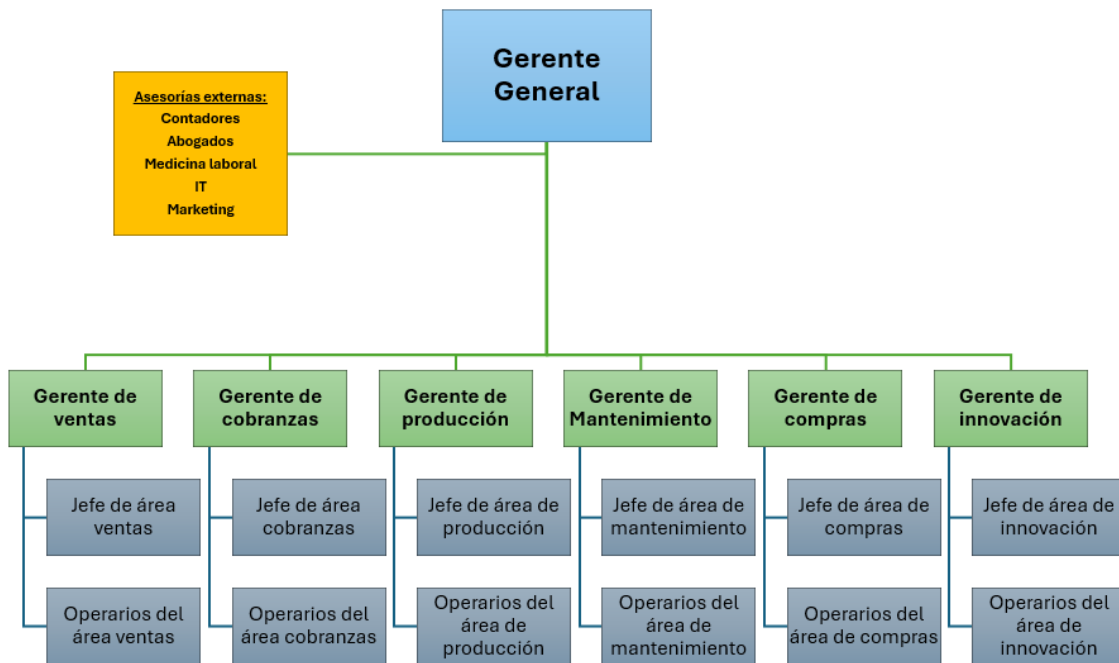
Gerente General

Asesorías externas:
Contadores
Abogados
Medicina laboral
IT
Marketing

Gerente de ventas

Jefe de área ventas

Operarios del área ventas

Gerente de cobranzas

Jefe de área cobranzas

Operarios del área cobranzas

Gerente de producción

Jefe de área de producción

Operarios del área de producción

Gerente de Mantenimiento

Jefe de área de mantenimiento

Operarios del área de mantenimiento

Gerente de compras

Jefe de área de compras

Operarios del área de compras

Gerente de innovación

Jefe de área de innovación

Operarios del área de innovación